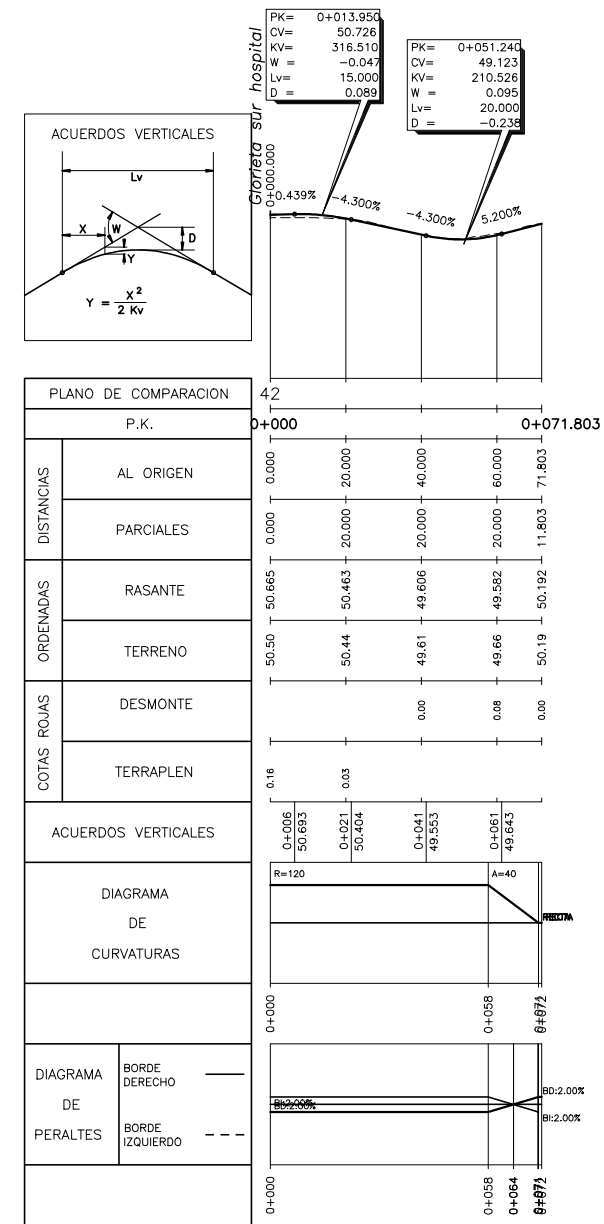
| PK= | 0+013.950 |
|---|---|
| CV= | 50.726 |
| KV= | 316.510 |
| W = | −0.047 |
| Lv= | 15.000 |
| D = | 0.089 |

| PK= | 0+051.240 |
|---|---|
| CV= | 49.123 |
| KV= | 210.526 |
| W = | 0.095 |
| Lv= | 20.000 |
| D = | −0.238 |

Glorieta sur hospital
0+000.000

+0.439% −4.300% −4.300% 5.200%

ACUERDOS VERTICALES
Lv
X W D Y
$Y = \frac{X^2}{2 Kv}$

| PLANO DE COMPARACION | | 42 | | | | |
|---|---|---|---|---|---|---|
| P.K. | | 0+000 | | | | 0+071.803 |
| DISTANCIAS | AL ORIGEN | 0.000 | 20.000 | 40.000 | 60.000 | 71.803 |
| DISTANCIAS | PARCIALES | 0.000 | 20.000 | 20.000 | 20.000 | 11.803 |
| ORDENADAS | RASANTE | 50.665 | 50.463 | 49.606 | 49.582 | 50.192 |
| ORDENADAS | TERRENO | 50.50 | 50.44 | 49.61 | 49.66 | 50.19 |
| COTAS ROJAS | DESMONTE | | | 0.00 | 0.08 | 0.00 |
| COTAS ROJAS | TERRAPLEN | 0.16 | 0.03 | | | |
| ACUERDOS VERTICALES | | 0+006 50.693 | 0+021 50.404 | 0+041 49.553 | 0+061 49.643 | |

DIAGRAMA DE CURVATURAS
R=120 A=40 RECTA
0+000 0+058 0+072

DIAGRAMA DE PERALTES
BORDE DERECHO
BORDE IZQUIERDO
BI:2.00% BI:2.00%
BD:2.00%
BI:2.00%
0+000 0+058 0+064 0+072